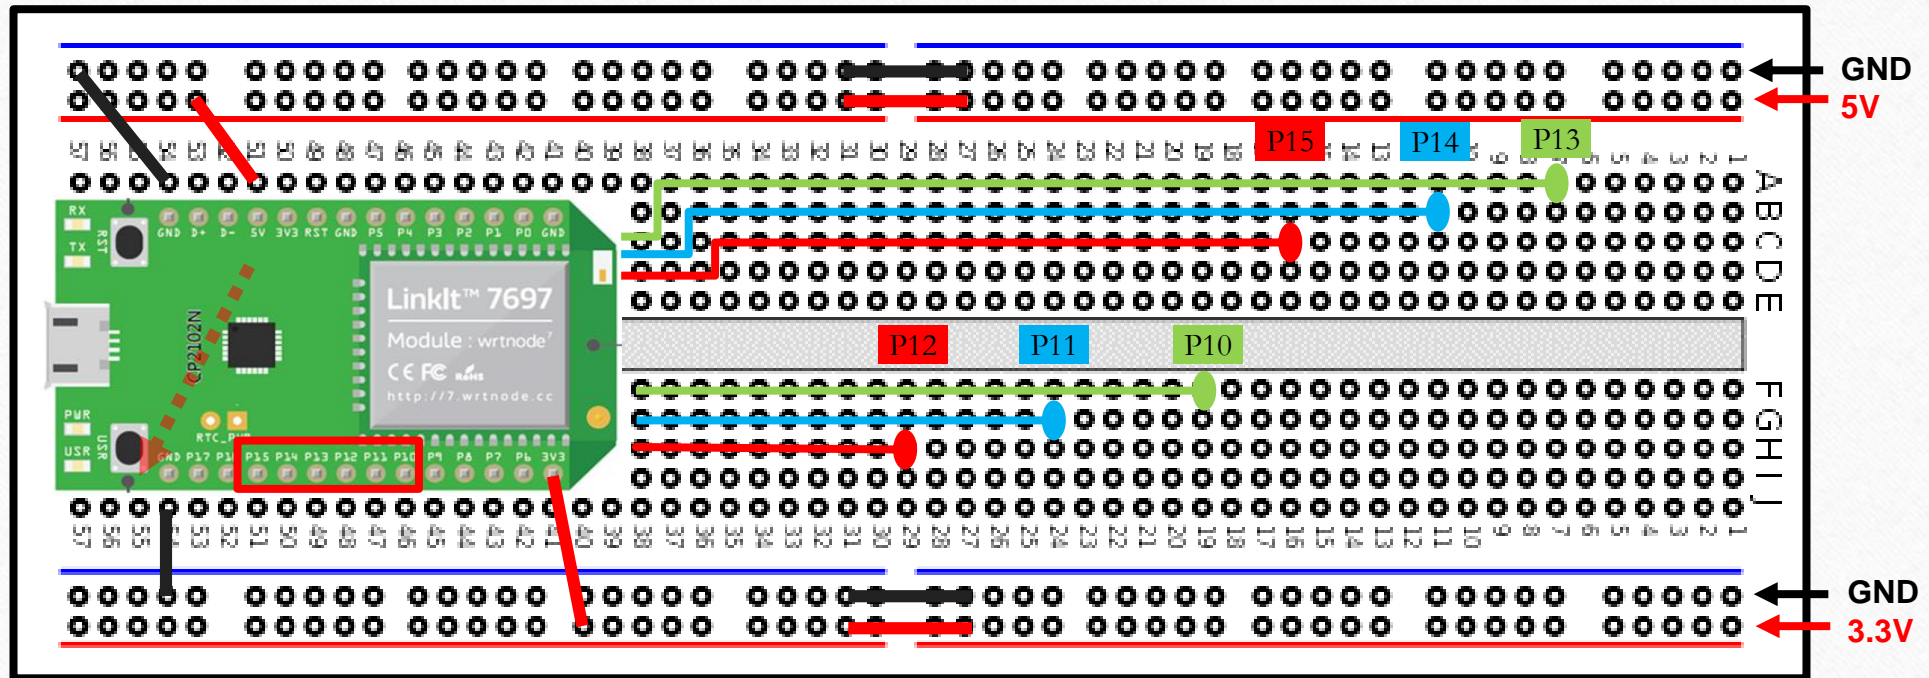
GND
5V
P15
P14
P13
A B C D E
RX
TX
RST
GND D+ D- 5V 3V3 RST GND P5 P4 P3 P2 P1 P0 GND
LinkIt™ 7697
Module : wrtnode
CE FC RoHS
http://7.wrtnode.cc
CP2102N
PWR
RTC
USR
USR
GND P17 P16 P15 P14 P13 P12 P11 P10 P9 P8 P7 P6 3V3
P12
P11
P10
F G H I J
GND
3.3V